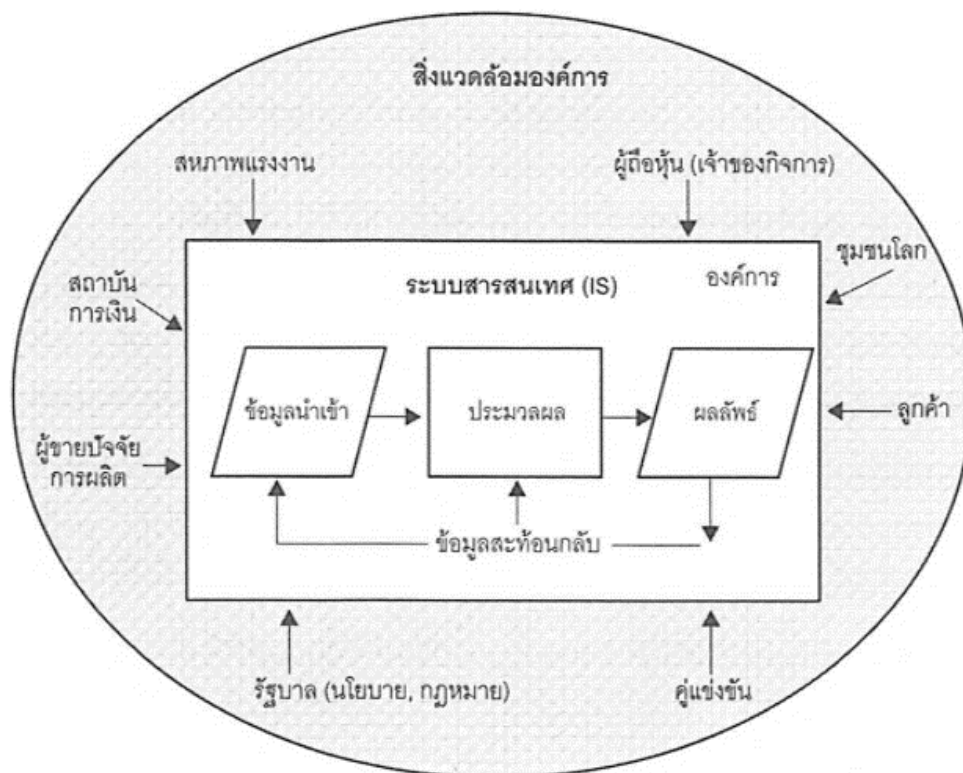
สิ่งแวดล้อมองค์การ

สหภาพแรงงาน

ผู้ถือหุ้น (เจ้าของกิจการ)

ชุมชนโลก

สถาบันการเงิน

ระบบสารสนเทศ (IS)

องค์การ

ข้อมูลนำเข้า

ประมวลผล

ผลลัพธ์

ลูกค้า

ผู้ขายปัจจัยการผลิต

ข้อมูลสะท้อนกลับ

รัฐบาล (นโยบาย, กฎหมาย)

คู่แข่งขัน